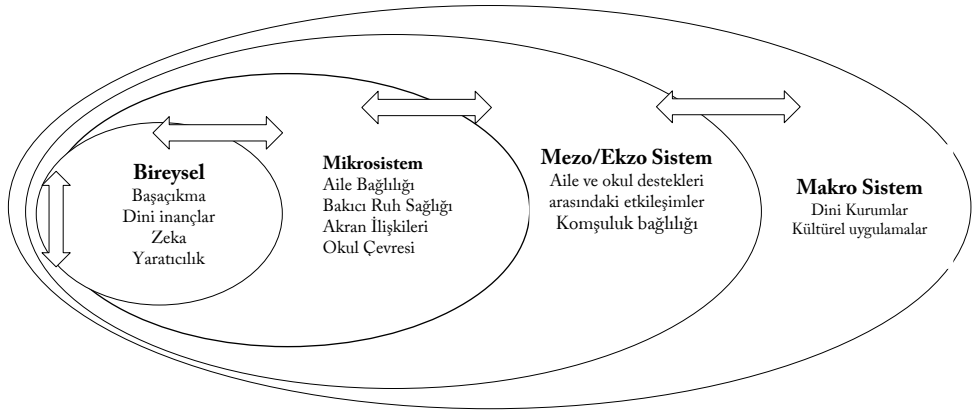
**Bireysel**
Başaçıkma
Dini inançlar
Zeka
Yaratıcılık

**Mikrosistem**
Aile Bağlılığı
Bakıcı Ruh Sağlığı
Akran İlişkileri
Okul Çevresi

**Mezo/Ekzo Sistem**
Aile ve okul destekleri arasındaki etkileşimler
Komşuluk bağlılığı

**Makro Sistem**
Dini Kurumlar
Kültürel uygulamalar